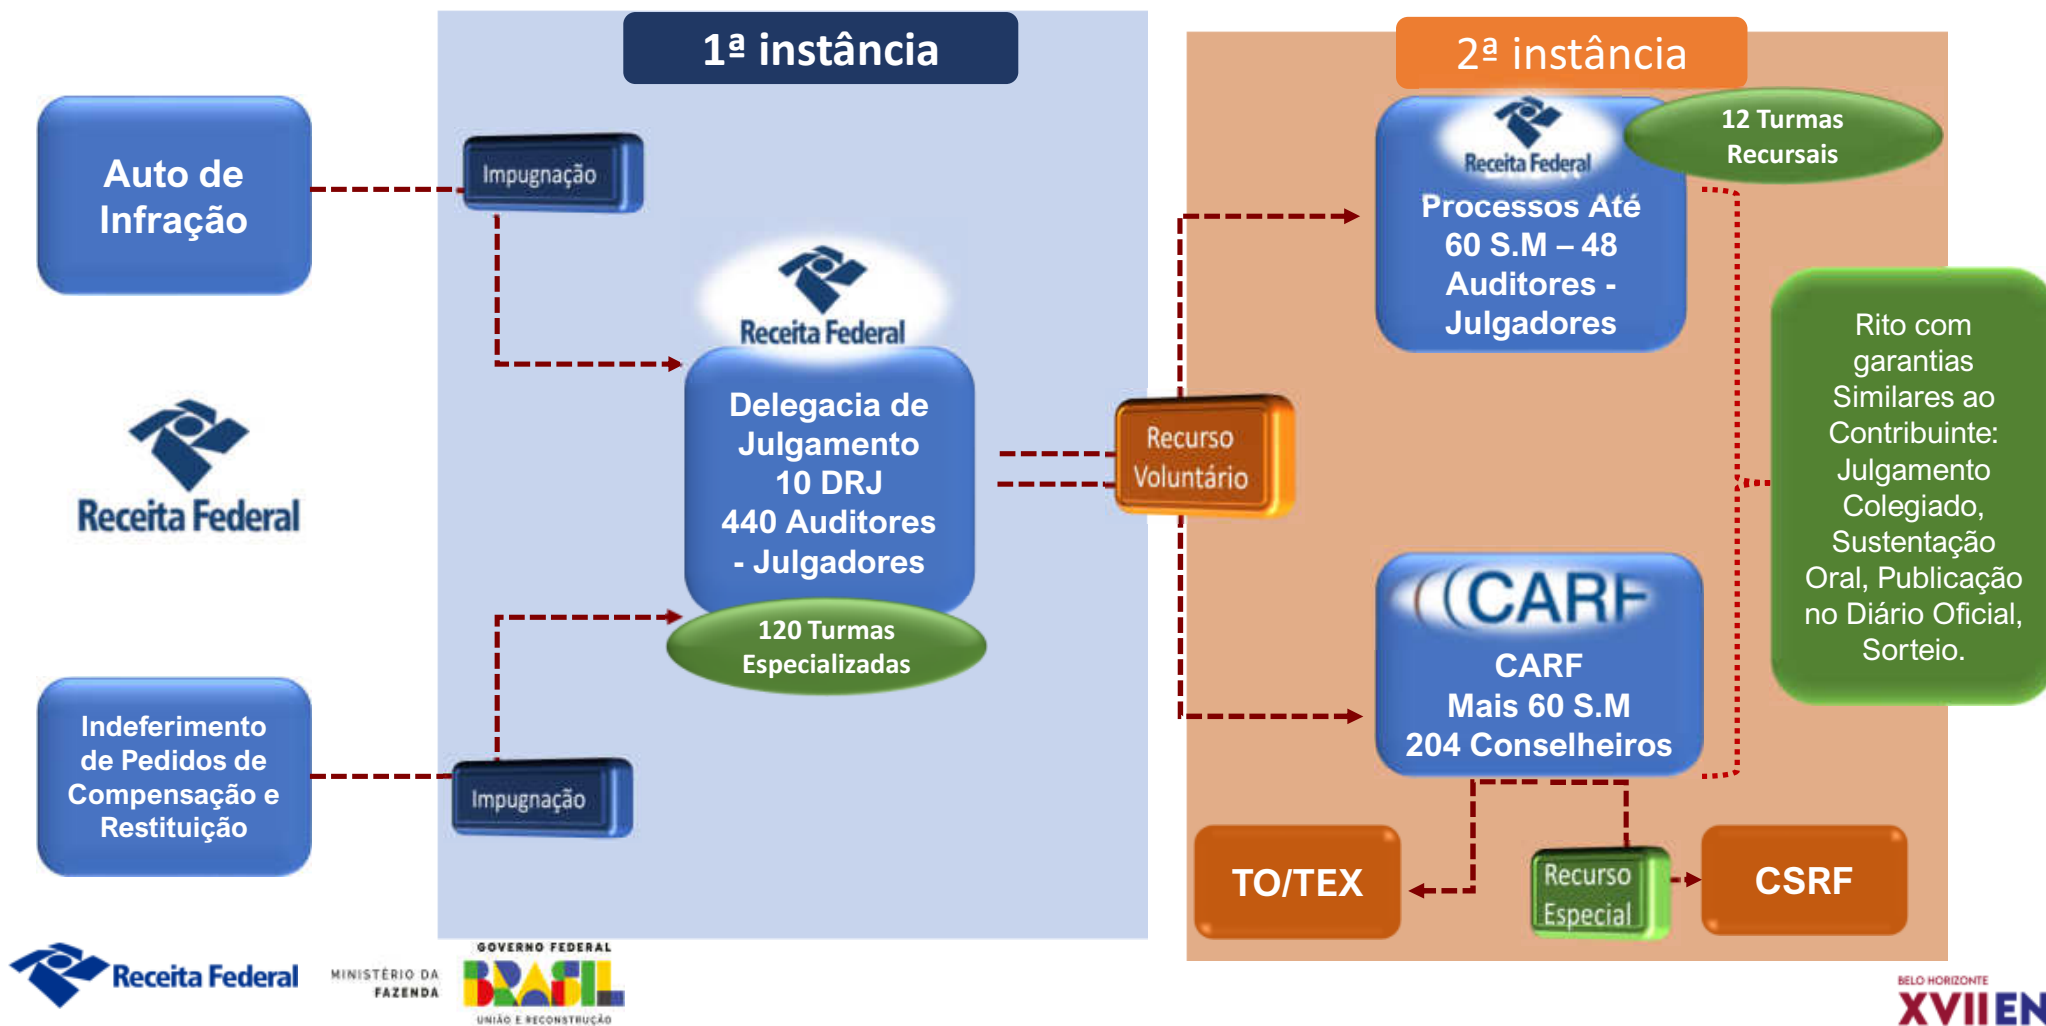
1ª instância

2ª instância

Auto de Infração

Impugnação

Receita Federal

Receita Federal

Delegacia de Julgamento 10 DRJ 440 Auditores - Julgadores

120 Turmas Especializadas

Indeferimento de Pedidos de Compensação e Restituição

Impugnação

Recurso Voluntário

Receita Federal

12 Turmas Recursais

Processos Até 60 S.M – 48 Auditores - Julgadores

Rito com garantias Similares ao Contribuinte: Julgamento Colegiado, Sustentação Oral, Publicação no Diário Oficial, Sorteio.

CARF

CARF Mais 60 S.M 204 Conselheiros

TO/TEX

Recurso Especial

CSRF

Receita Federal

MINISTÉRIO DA FAZENDA

GOVERNO FEDERAL BRASIL UNIÃO E RECONSTRUÇÃO

BELO HORIZONTE XVIIEN